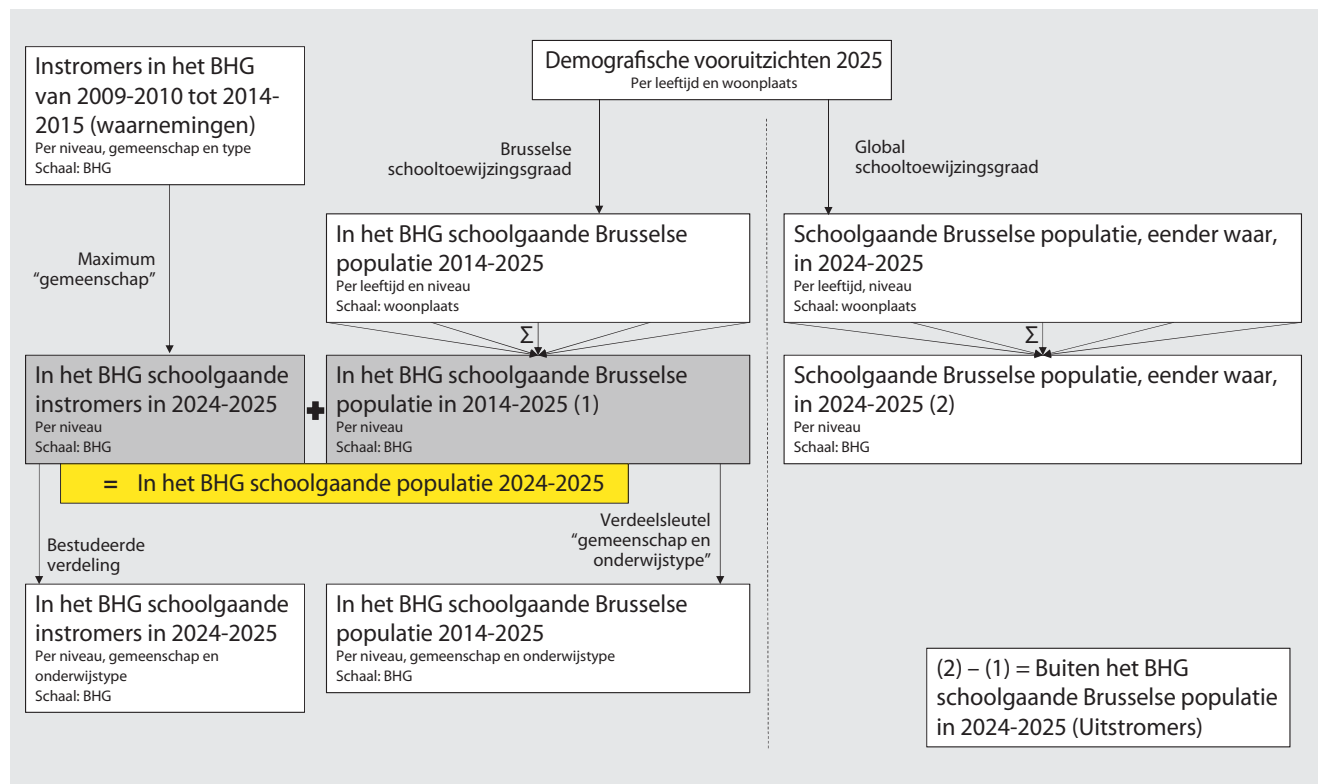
Instromers in het BHG van 2009-2010 tot 2014-2015 (waarnemingen)
Per niveau, gemeenschap en type
Schaal: BHG

Demografische vooruitzichten 2025
Per leeftijd en woonplaats

Brusselse schooltoewijzingsgraad

Global schooltoewijzingsgraad

Maximum "gemeenschap"

In het BHG schoolgaande Brusselse populatie 2014-2025
Per leeftijd en niveau
Schaal: woonplaats

Schoolgaande Brusselse populatie, eender waar, in 2024-2025
Per leeftijd, niveau
Schaal: woonplaats

$\Sigma$

$\Sigma$

In het BHG schoolgaande instromers in 2024-2025
Per niveau
Schaal: BHG

+

In het BHG schoolgaande Brusselse populatie in 2014-2025 (1)
Per niveau
Schaal: BHG

Schoolgaande Brusselse populatie, eender waar, in 2024-2025 (2)
Per niveau
Schaal: BHG

= In het BHG schoolgaande populatie 2024-2025

Bestudeerde verdeling

Verdeelsleutel "gemeenschap en onderwijstype"

In het BHG schoolgaande instromers in 2024-2025
Per niveau, gemeenschap en onderwijstype
Schaal: BHG

In het BHG schoolgaande Brusselse populatie 2014-2025
Per niveau, gemeenschap en onderwijstype
Schaal: BHG

(2) – (1) = Buiten het BHG schoolgaande Brusselse populatie in 2024-2025 (Uitstromers)